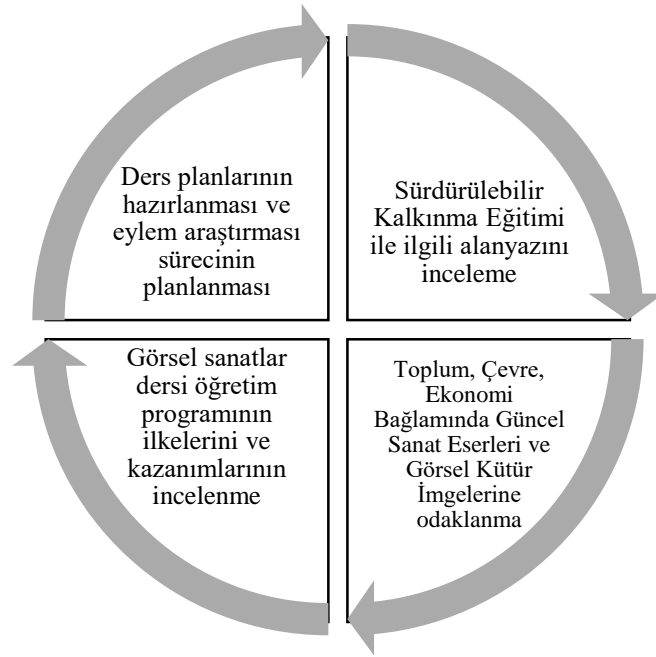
Ders planlarının hazırlanması ve eylem araştırması sürecinin planlanması

Sürdürülebilir Kalkınma Eğitimi ile ilgili alanyazını inceleme

Görsel sanatlar dersi öğretim programının ilkelerini ve kazanımlarının incelenme

Toplum, Çevre, Ekonomi Bağlamında Güncel Sanat Eserleri ve Görsel Kütür İmgelerine odaklanma